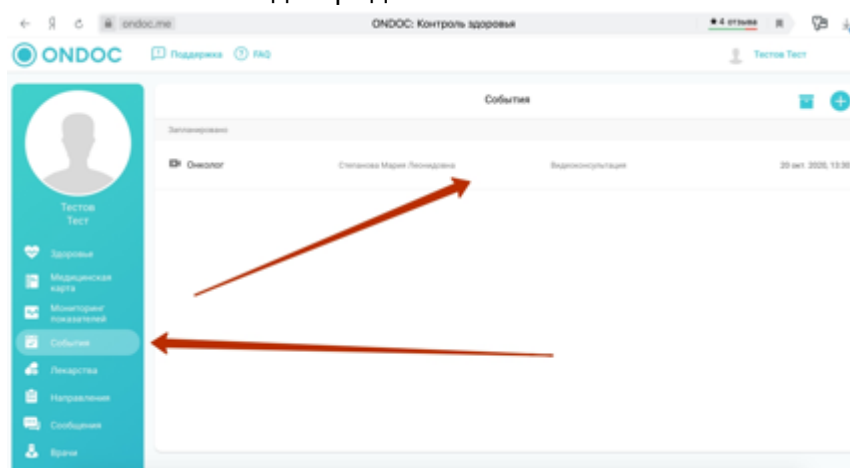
ondoc.me

ONDOC: Контроль здоровья

★4 отзыва

ONDOC

Поддержка

FAQ

Тестов Тест

Тестов Тест

Здоровье

Медицинская карта

Мониторинг показателей

События

Лекарства

Направления

Сообщения

Врачи

События

Запланировано

Онколог

Степанова Мария Леонидовна

Видеоконсультация

20 окт. 2020, 13:30